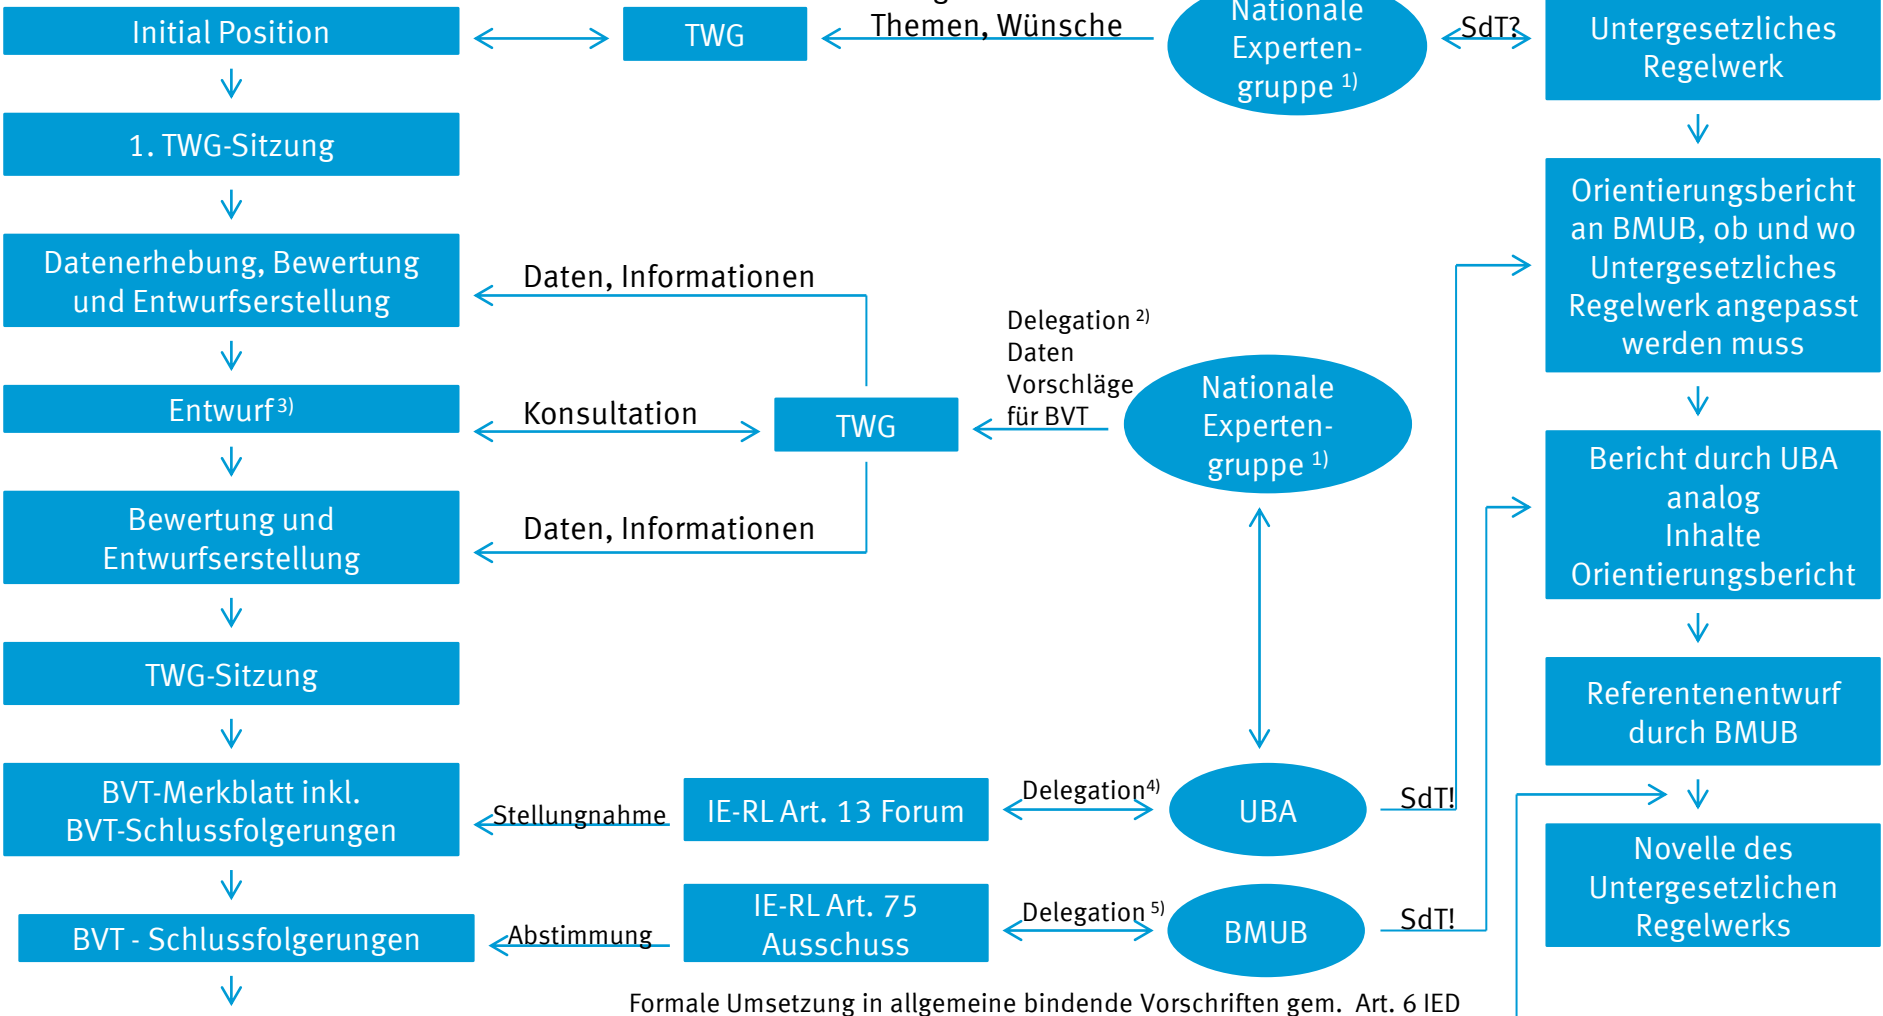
Initial Position

TWG

Themen, Wünsche

Nationale Experten-gruppe $^{1)}$

SdT?

Untergesetzliches Regelwerk

1. TWG-Sitzung

Orientierungsbericht an BMUB, ob und wo Untergesetzliches Regelwerk angepasst werden muss

Datenerhebung, Bewertung und Entwurfserstellung

Daten, Informationen

Delegation $^{2)}$
Daten
Vorschläge
für BVT

Entwurf $^{3)}$

Konsultation

TWG

Nationale Experten-gruppe $^{1)}$

Bericht durch UBA analog Inhalte Orientierungsbericht

Bewertung und Entwurfserstellung

Daten, Informationen

TWG-Sitzung

Referentenentwurf durch BMUB

BVT-Merkblatt inkl. BVT-Schlussfolgerungen

Stellungnahme

IE-RL Art. 13 Forum

Delegation$^{4)}$

UBA

SdT!

Novelle des Untergesetzlichen Regelwerks

BVT - Schlussfolgerungen

Abstimmung

IE-RL Art. 75 Ausschuss

Delegation $^{5)}$

BMUB

SdT!

Formale Umsetzung in allgemeine bindende Vorschriften gem. Art. 6 IED